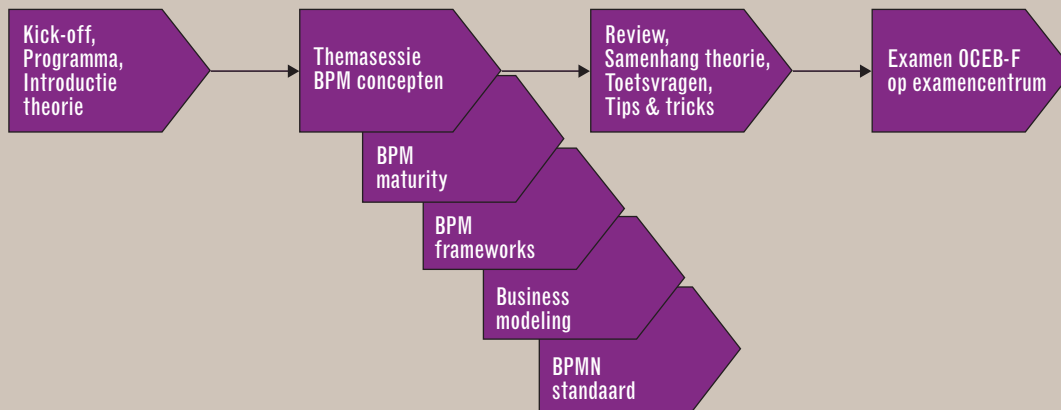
Kick-off, Programma, Introductie theorie

Themasessie BPM concepten

BPM maturity

BPM frameworks

Business modeling

BPMN standaard

Review, Samenhang theorie, Toetsvragen, Tips & tricks

Examen OCEB-F op examencentrum